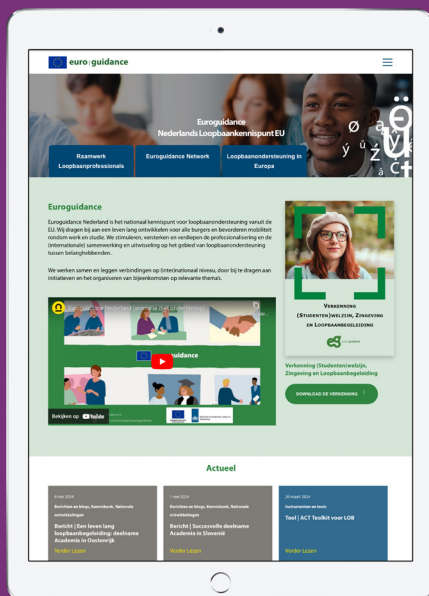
euro guidance

Euroguidance
Nederlands Loopbaankennispunt EU

Raamwerk Loopbaanprofessionals

Euroguidance Network

Loopbaanondersteuning in Europa

Euroguidance

Euroguidance Nederland is het nationaal kennispunt voor loopbaanondersteuning vanuit de EU. Wij dragen bij aan een leven lang ontwikkelen voor alle burgers en bevorderen mobiliteit rondom werk en studie. We stimuleren, versterken en verdiepen de professionalisering en de (internationale) samenwerking en uitwisseling op het gebied van loopbaanondersteuning tussen belanghebbenden.

We werken samen en leggen verbindingen op (inter)nationaal niveau, door bij te dragen aan initiatieven en het organiseren van bijeenkomsten op relevante thema's.

Euroguidance Nederland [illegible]

Euroguidance

Bekijken op YouTube

Verkenning (Studenten)welzijn, Zingeving en Loopbaanbegeleiding

Verkenning (Studenten)welzijn, Zingeving en Loopbaanbegeleiding

DOWNLOAD DE VERKENNING

Actueel

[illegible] 2024
Berichten en blogs, Kennisbank, Nationale ontwikkelingen
Bericht | Een leven lang loopbaanbegeleiding: deelname Academia in Oostenrijk
Verder Lezen

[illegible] 2024
Berichten en blogs, Kennisbank, Nationale ontwikkelingen
Bericht | Succesvolle deelname Academia in Slovenië
Verder Lezen

26 maart 2024
Instrumenten en tools
Tool | ACT Toolkit voor LOB
Verder Lezen